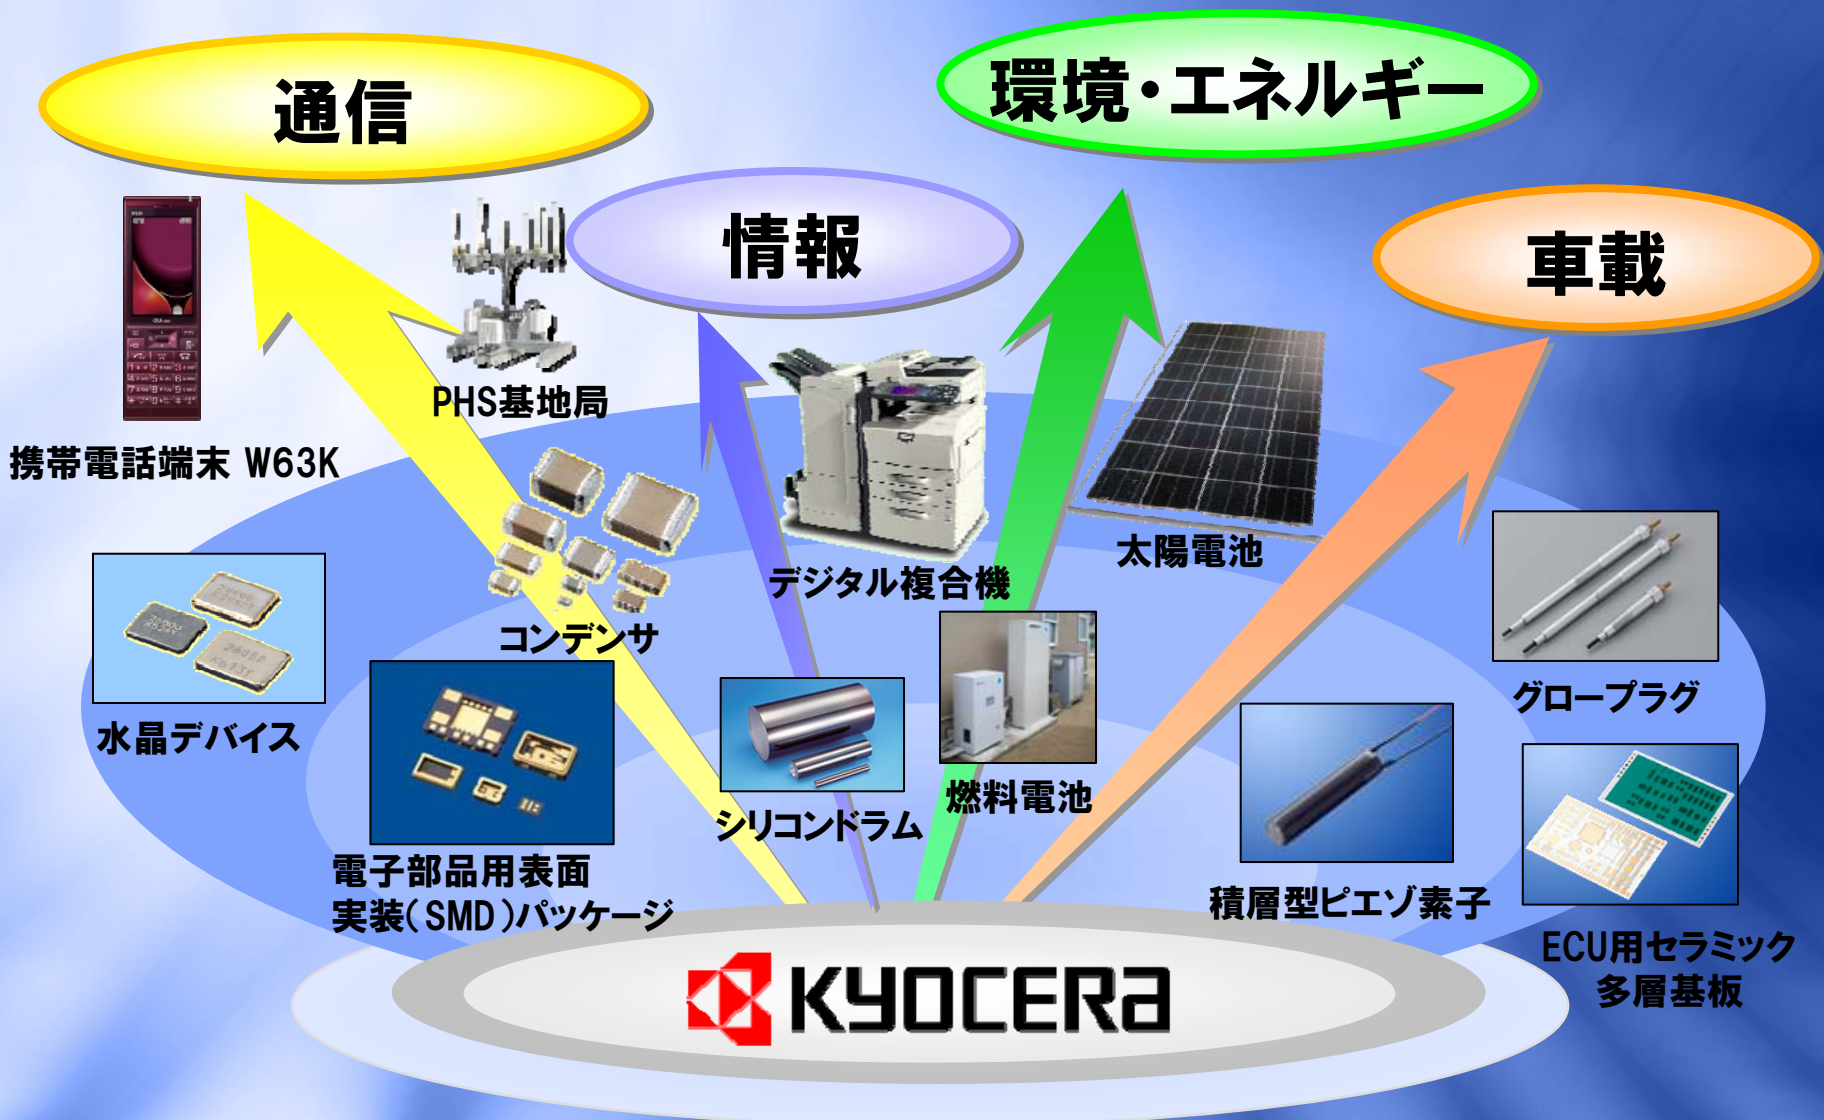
通信

環境・エネルギー

情報

車載

PHS基地局

携帯電話端末 W63K

デジタル複合機

太陽電池

コンデンサ

水晶デバイス

グロープラグ

シリコンドラム

燃料電池

電子部品用表面実装(SMD)パッケージ

積層型ピエゾ素子

ECU用セラミック多層基板

KYOCERA